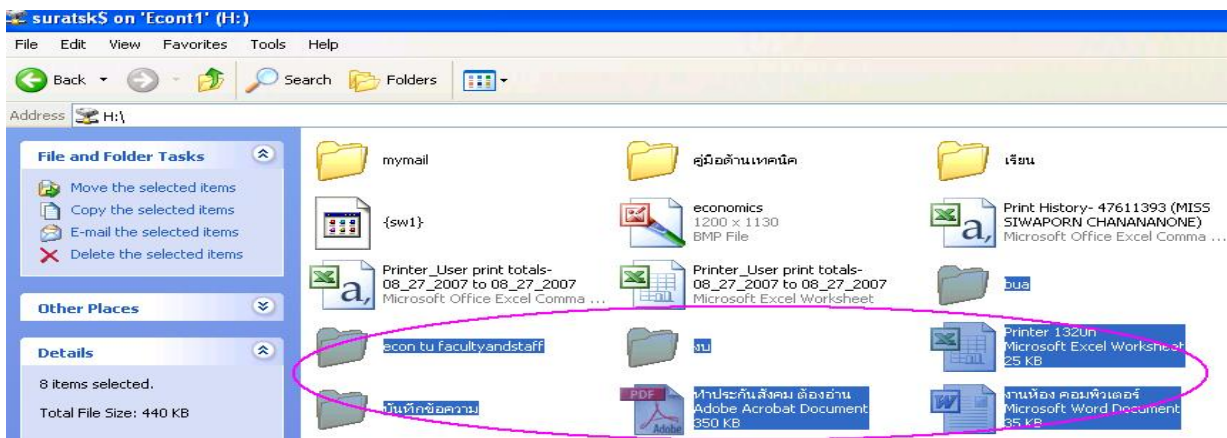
suratsk$ on 'Econt1' (H:)

File Edit View Favorites Tools Help

Back Search Folders

Address H:\

File and Folder Tasks

Move the selected items
Copy the selected items
E-mail the selected items
Delete the selected items

Other Places

Details

8 items selected.

Total File Size: 440 KB

mymail

คู่มือด้านเทคนิค

เรียน

{sw1}

economics
1200 x 1130
BMP File

Print History- 47611393 (MISS SIWAPORN CHANANANONE)
Microsoft Office Excel Comma ...

Printer_User print totals-08_27_2007 to 08_27_2007
Microsoft Office Excel Comma ...

Printer_User print totals-08_27_2007 to 08_27_2007
Microsoft Excel Worksheet

bua

econ tu facultyandstaff

งบ

Printer 132Un
Microsoft Excel Worksheet
25 KB

บันทึกข้อความ

ทำประกันสังคม ต้องอ่าน
Adobe Acrobat Document
350 KB

งานห้อง คอมพิวเตอร์
Microsoft Word Document
35 KB

PDF

Adobe